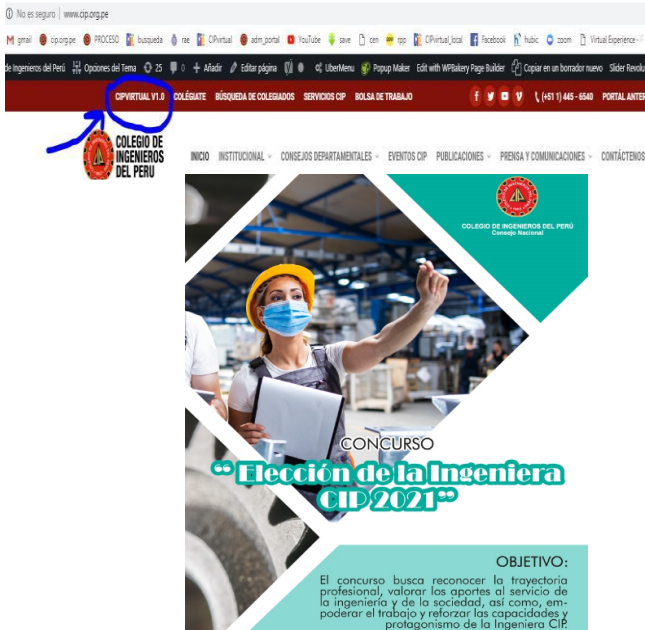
No es seguro | www.cip.org.pe

gmail cip.org.pe PROCESO busqueda rae CIPvirtual adm_portal YouTube save cen rpp CIPvirtual_local Facebook hubic zoom Virtual Experience

de Ingenieros del Perú Opciones del Tema 25 0 + Añadir Editar página UberMenu Popup Maker Edit with WPBakery Page Builder Copiar en un borrador nuevo Slider Revolu

CIPVIRTUAL V1.0 COLÉGIATE BÚSQUEDA DE COLEGIADOS SERVICIOS CIP BOLSA DE TRABAJO (+51 1) 445 - 6540 PORTAL ANTER

COLEGIO DE INGENIEROS DEL PERU

INICIO INSTITUCIONAL CONSEJOS DEPARTAMENTALES EVENTOS CIP PUBLICACIONES PRENSA Y COMUNICACIONES CONTÁCTENOS

COLEGIO DE INGENIEROS DEL PERÚ
Consejo Nacional

CONCURSO
"Elección de la Ingeniera CIP 2021"

OBJETIVO:
El concurso busca reconocer la trayectoria profesional, valorar los aportes al servicio de la ingeniería y de la sociedad, así como, empoderar el trabajo y reforzar las capacidades y protagonismo de la Ingeniera CIP.